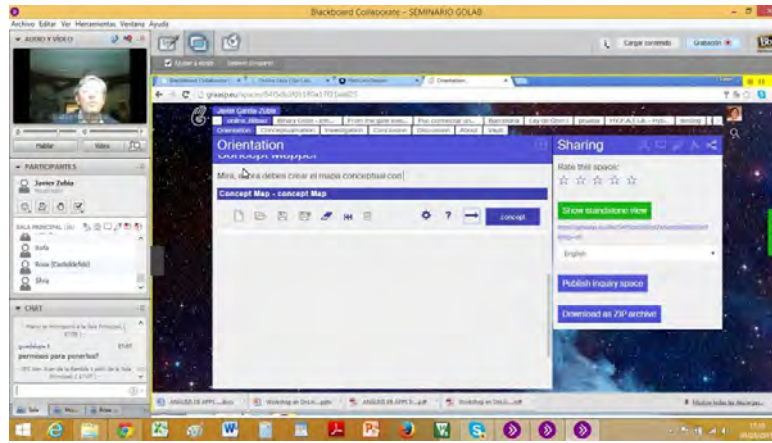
Blackboard Collaborate – SEMINARIO GOLAB

Archivo Editar Ver Herramientas Ventana Ayuda

AUDIO Y VÍDEO

Hablar Vídeo

PARTICIPANTES

Javier Zubía

SALA PRINCIPAL

Borja

Rosa (Castelldefels)

Silvia

CHAT

permisos para ponerlos?

Cargar contenido Grabación

graasp.eu/spaces/

Javier Garcia Zubia

Orientation Conceptualisation Investigation Conclusion Discussion About Vault

Orientation

Concept Mapper

Mira, ahora debes crear el mapa conceptual con

Concept Map - concept Map

concept

Sharing

Rate this space:

Show standalone view

English

Publish inquiry space

Download as ZIP archive

ANGLES IN APPS ...docx Workshop en Oncti....pptx ANGLES IN APPS 3....pdf ANGLES IN APPS 2....pdf Workshop en Onc6....pdf

Mostrar todas las descargas